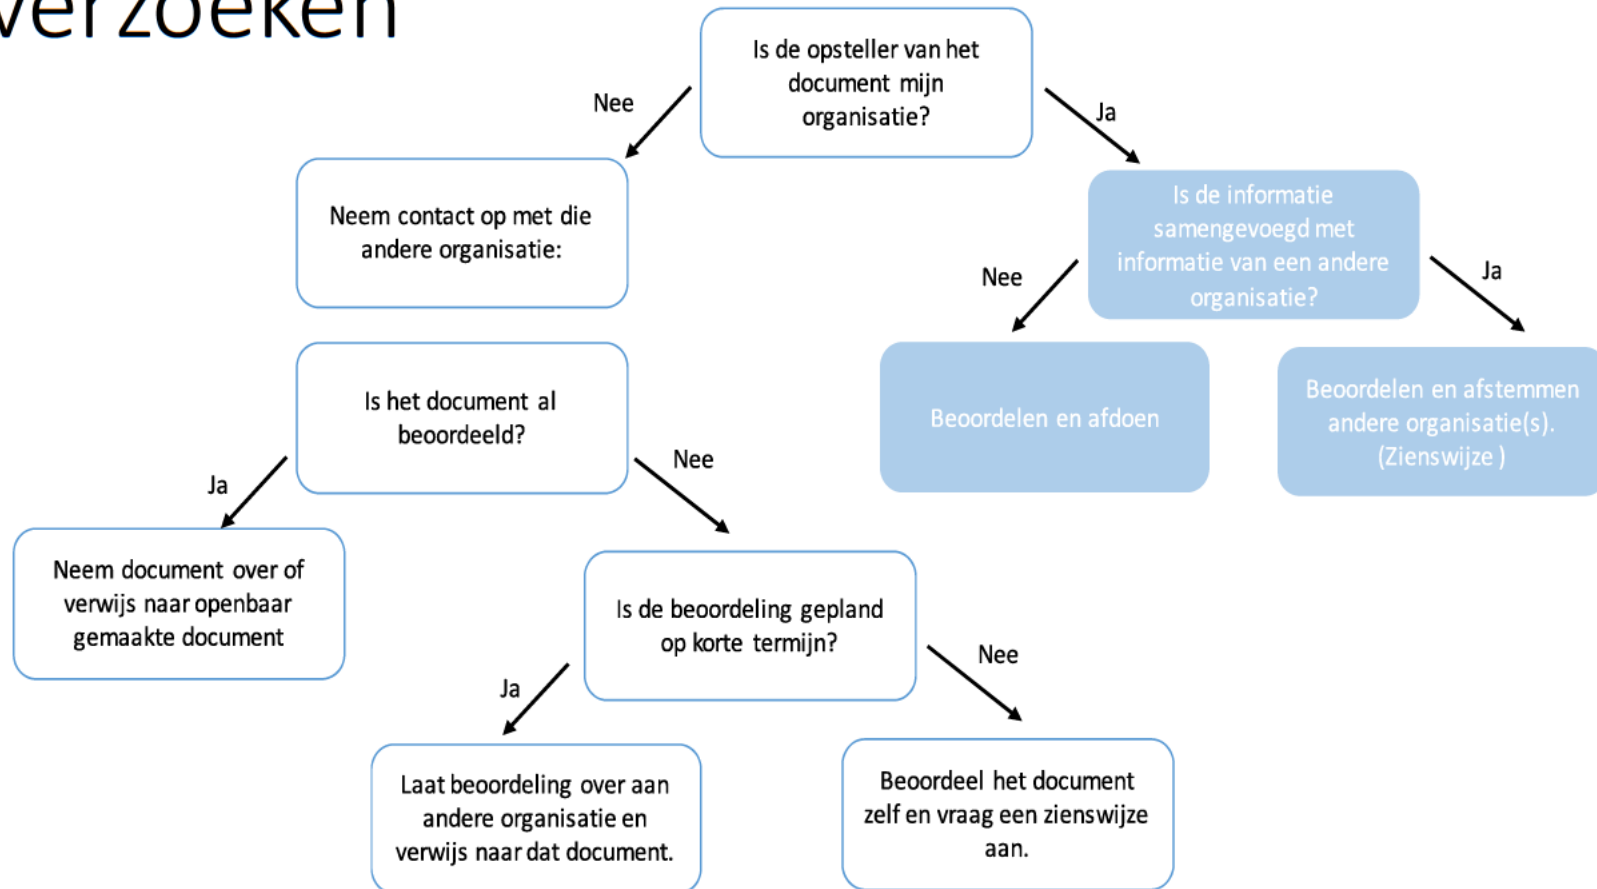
verzoeken

Is de opsteller van het document mijn organisatie?

Nee

Ja

Neem contact op met die andere organisatie:

Is de informatie samengevoegd met informatie van een andere organisatie?

Nee

Ja

Beoordelen en afdoen

Beoordelen en afstemmen andere organisatie(s). (Zienswijze )

Is het document al beoordeeld?

Ja

Nee

Neem document over of verwijs naar openbaar gemaakte document

Is de beoordeling gepland op korte termijn?

Ja

Nee

Laat beoordeling over aan andere organisatie en verwijs naar dat document.

Beoordeel het document zelf en vraag een zienswijze aan.